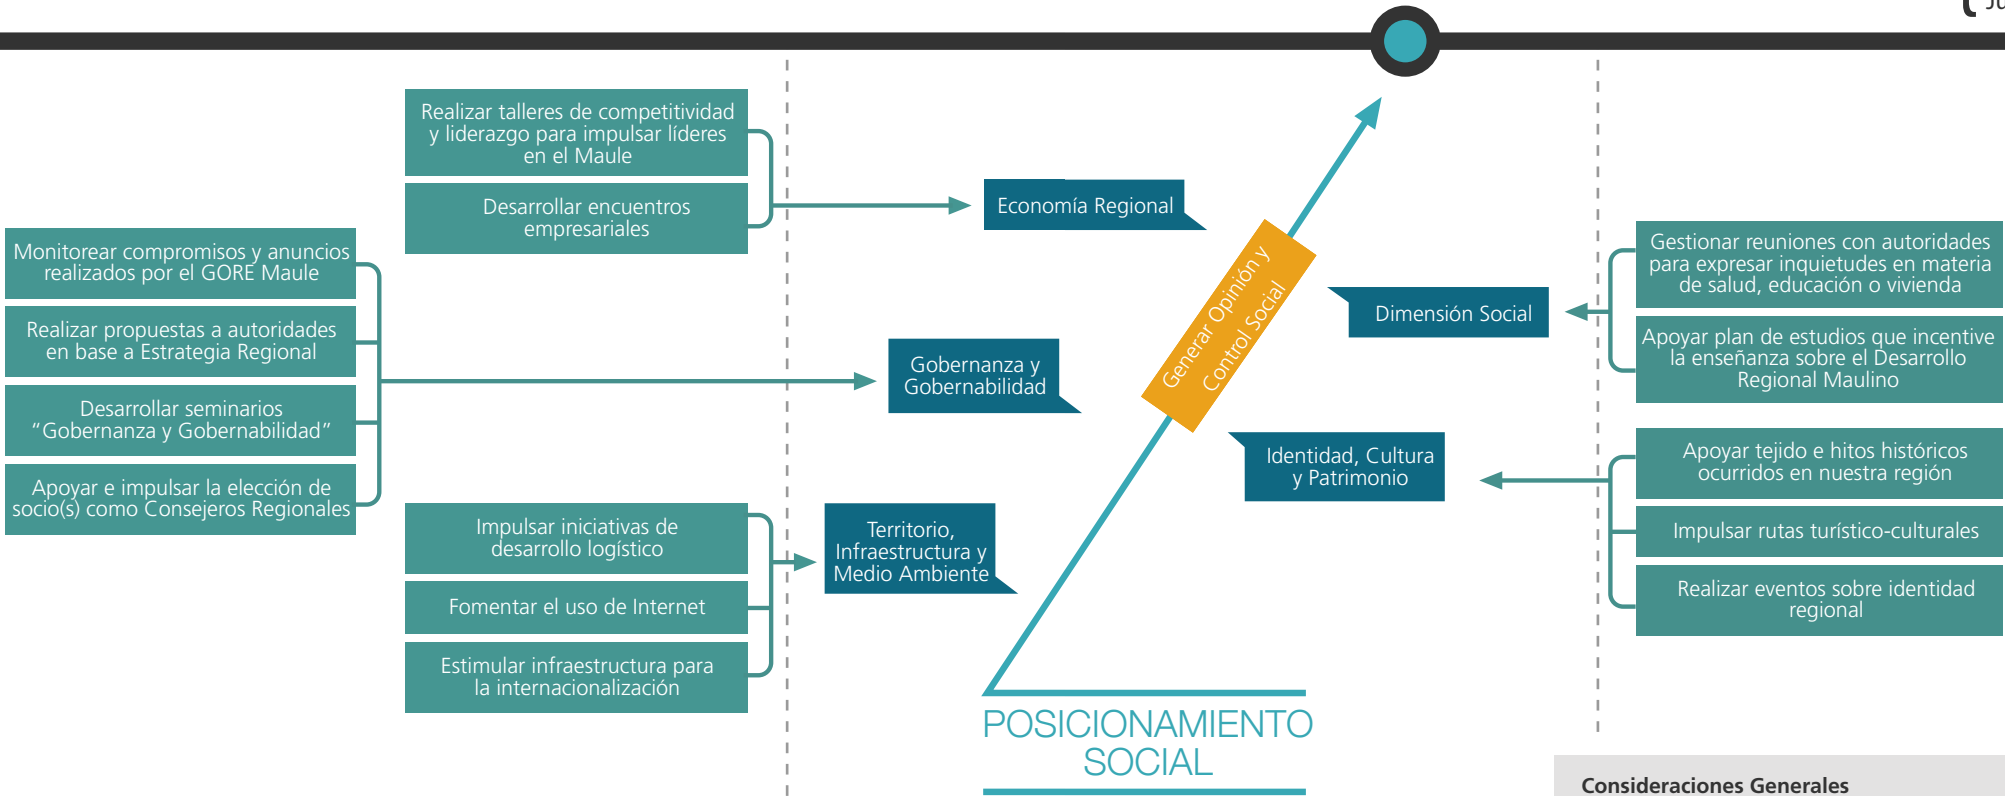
Realizar talleres de competitividad y liderazgo para impulsar líderes en el Maule

Desarrollar encuentros empresariales

Economía Regional

Monitorear compromisos y anuncios realizados por el GORE Maule

Realizar propuestas a autoridades en base a Estrategia Regional

Desarrollar seminarios "Gobernanza y Gobernabilidad"

Apoyar e impulsar la elección de socio(s) como Consejeros Regionales

Gobernanza y Gobernabilidad

Impulsar iniciativas de desarrollo logístico

Fomentar el uso de Internet

Estimular infraestructura para la internacionalización

Territorio, Infraestructura y Medio Ambiente

Generar Opinión y Control Social

Dimensión Social

Identidad, Cultura y Patrimonio

Gestionar reuniones con autoridades para expresar inquietudes en materia de salud, educación o vivienda

Apoyar plan de estudios que incentive la enseñanza sobre el Desarrollo Regional Maulino

Apoyar tejido e hitos históricos ocurridos en nuestra región

Impulsar rutas turístico-culturales

Realizar eventos sobre identidad regional

POSICIONAMIENTO SOCIAL

Consideraciones Generales